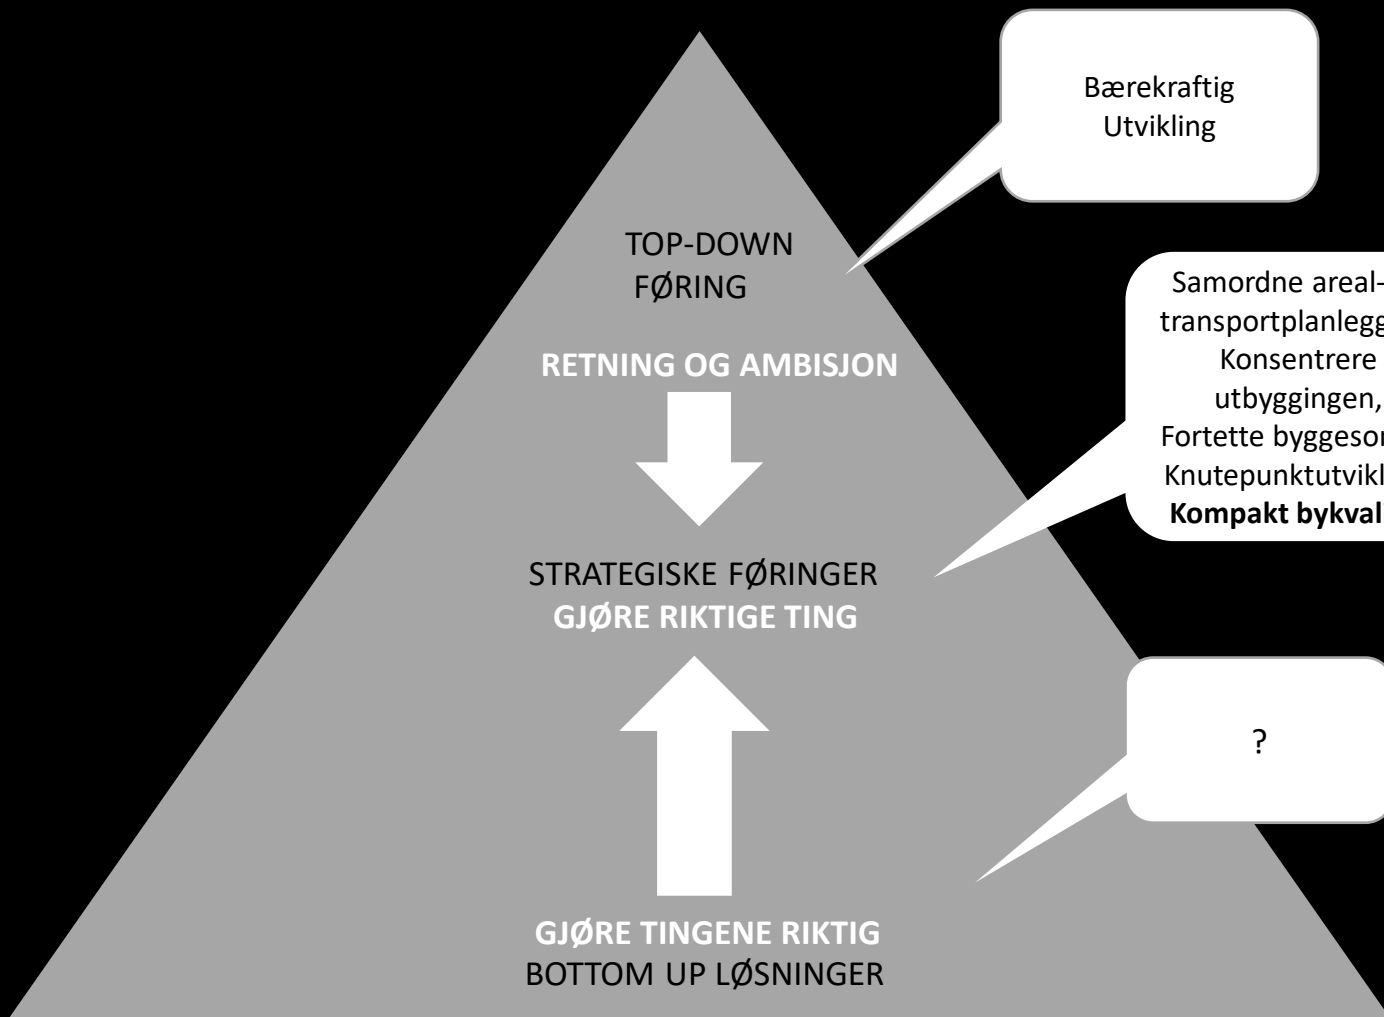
Bærekraftig Utvikling

TOP-DOWN FØRING

RETNING OG AMBISJON

Samordne areal-
transportplanlegg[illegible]
Konsentrere
utbyggingen,
Fortette byggeso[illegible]
Knutepunktutvikl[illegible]
**Kompakt bykval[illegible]**

STRATEGISKE FØRINGER
GJØRE RIKTIGE TING

?

GJØRE TINGENE RIKTIG
BOTTOM UP LØSNINGER